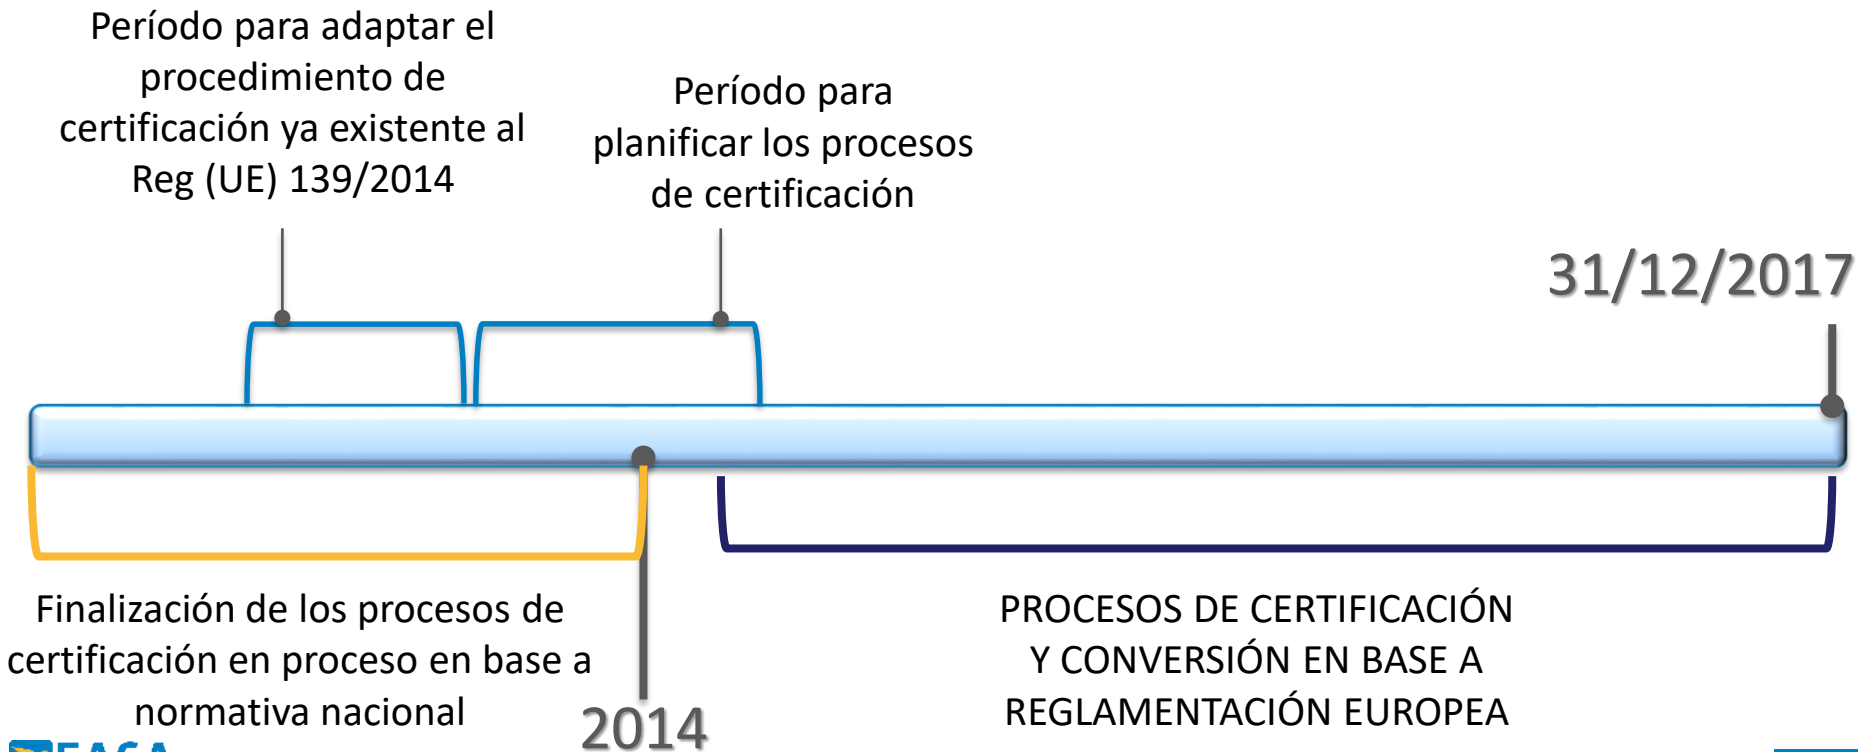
Período para adaptar el procedimiento de certificación ya existente al Reg (UE) 139/2014

Período para planificar los procesos de certificación

31/12/2017

Finalización de los procesos de certificación en proceso en base a normativa nacional

2014

PROCESOS DE CERTIFICACIÓN Y CONVERSIÓN EN BASE A REGLAMENTACIÓN EUROPEA

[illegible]